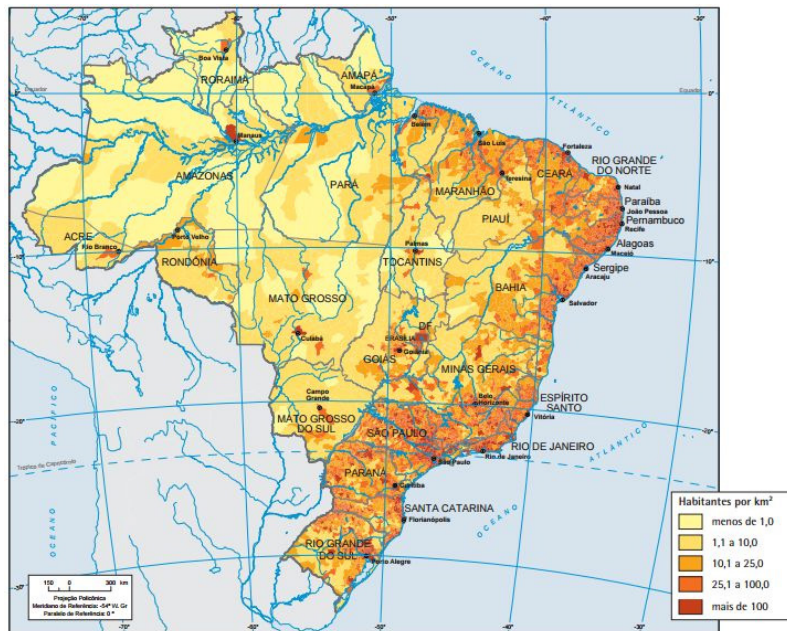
-70°
-60°
-50°
-40°
-30°
0°
-10°
-20°
-30°

OCEANO ATLÂNTICO
OCEANO PACÍFICO
ATLÂNTICO
Equador
Equador
Trópico de Capricórnio

Boa Vista
RORAIMA
AMAPÁ
Macapá
Belém
Manaus
AMAZONAS
PARÁ
São Luís
Fortaleza
MARANHÃO
CEARÁ
RIO GRANDE DO NORTE
Teresina
Natal
PIAUÍ
Paraíba
João Pessoa
Pernambuco
Recife
ACRE
Rio Branco
Porto Velho
Palmas
Alagoas
Maceió
RONDÔNIA
TOCANTINS
Sergipe
Aracaju
BAHIA
Salvador
MATO GROSSO
Cuiabá
DF
BRASÍLIA
GOIÁS
Goiânia
MINAS GERAIS
Campo Grande
Belo Horizonte
ESPÍRITO SANTO
Vitória
MATO GROSSO DO SUL
SÃO PAULO
RIO DE JANEIRO
São Paulo
Rio de Janeiro
PARANÁ
Curitiba
SANTA CATARINA
Florianópolis
RIO GRANDE DO SUL
Porto Alegre

150 0 300 km
Projeção Policônica
Meridiano de Referência: -54° W. Gr
Paralelo de Referência: 0°

Habitantes por km²
menos de 1,0
1,1 a 10,0
10,1 a 25,0
25,1 a 100,0
mais de 100